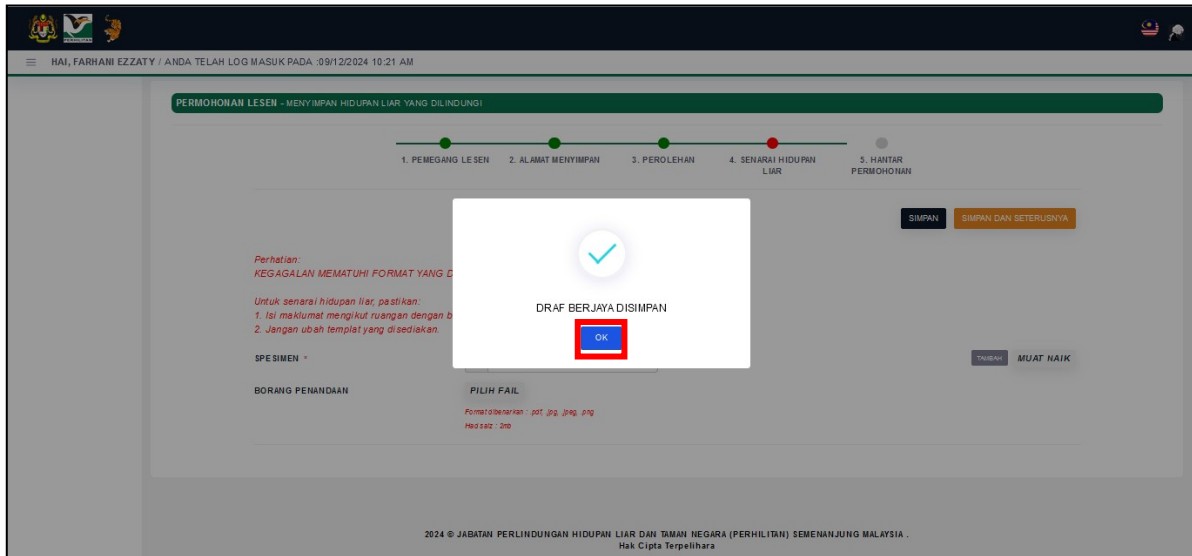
HAI, FARHANI EZZATY / ANDA TELAH LOG MASUK PADA :09/12/2024 10:21 AM

PERMOHONAN LESEN - MENYIMPAN HIDUPAN LIAR YANG DILINDUNGI

1. PEMEGANG LESEN
2. ALAMAT MENYIMPAN
3. PEROLEHAN
4. SENARAI HIDUPAN LIAR
5. HANTAR PERMOHONAN

SIMPAN
SIMPAN DAN SETERUSNYA

Perhatian:
KEGAGALAN MEMATUHI FORMAT YANG D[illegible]

Untuk senarai hidupan liar, pastikan:
1. Isi maklumat mengikut ruangan dengan b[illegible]
2. Jangan ubah templat yang disediakan.

SPESIMEN *
TAMBAH
MUAT NAIK

BORANG PENANDAAN
PILIH FAIL
Format dibenarkan : pdf, jpg, jpeg, png
Had saiz : 2mb

DRAF BERJAYA DISIMPAN
OK

2024 © JABATAN PERLINDUNGAN HIDUPAN LIAR DAN TAMAN NEGARA (PERHILITAN) SEMENANJUNG MALAYSIA .
Hak Cipta Terpelihara